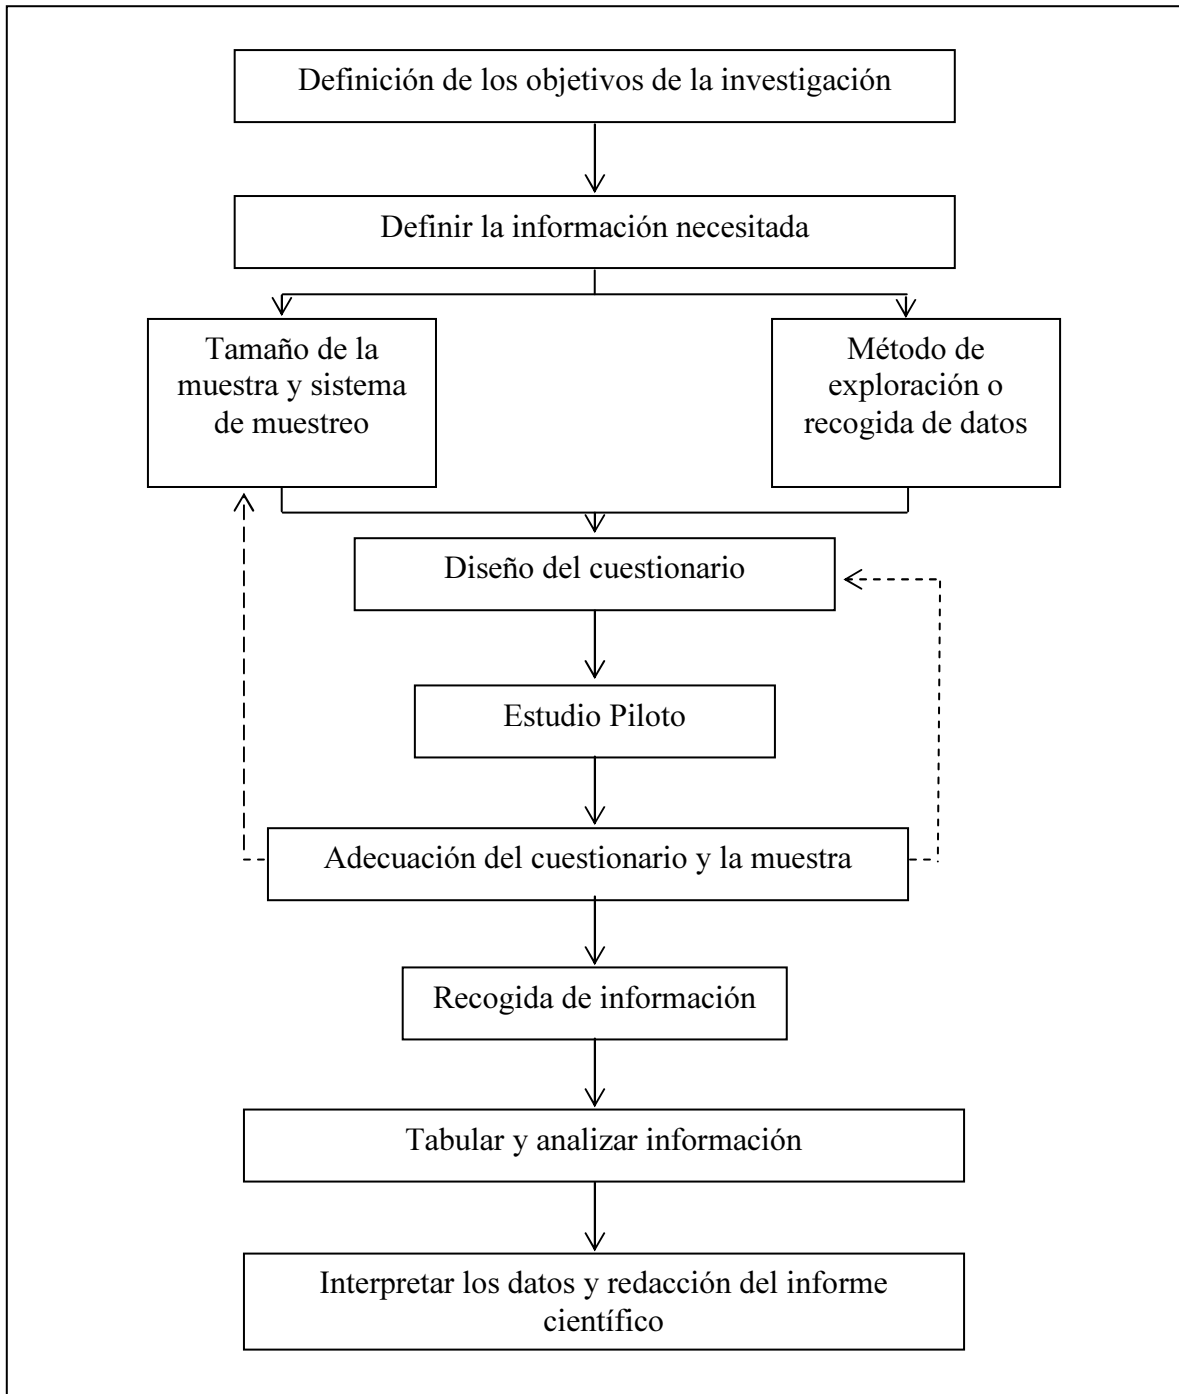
Definición de los objetivos de la investigación

Definir la información necesitada

Tamaño de la muestra y sistema de muestreo

Método de exploración o recogida de datos

Diseño del cuestionario

Estudio Piloto

Adecuación del cuestionario y la muestra

Recogida de información

Tabular y analizar información

Interpretar los datos y redacción del informe científico